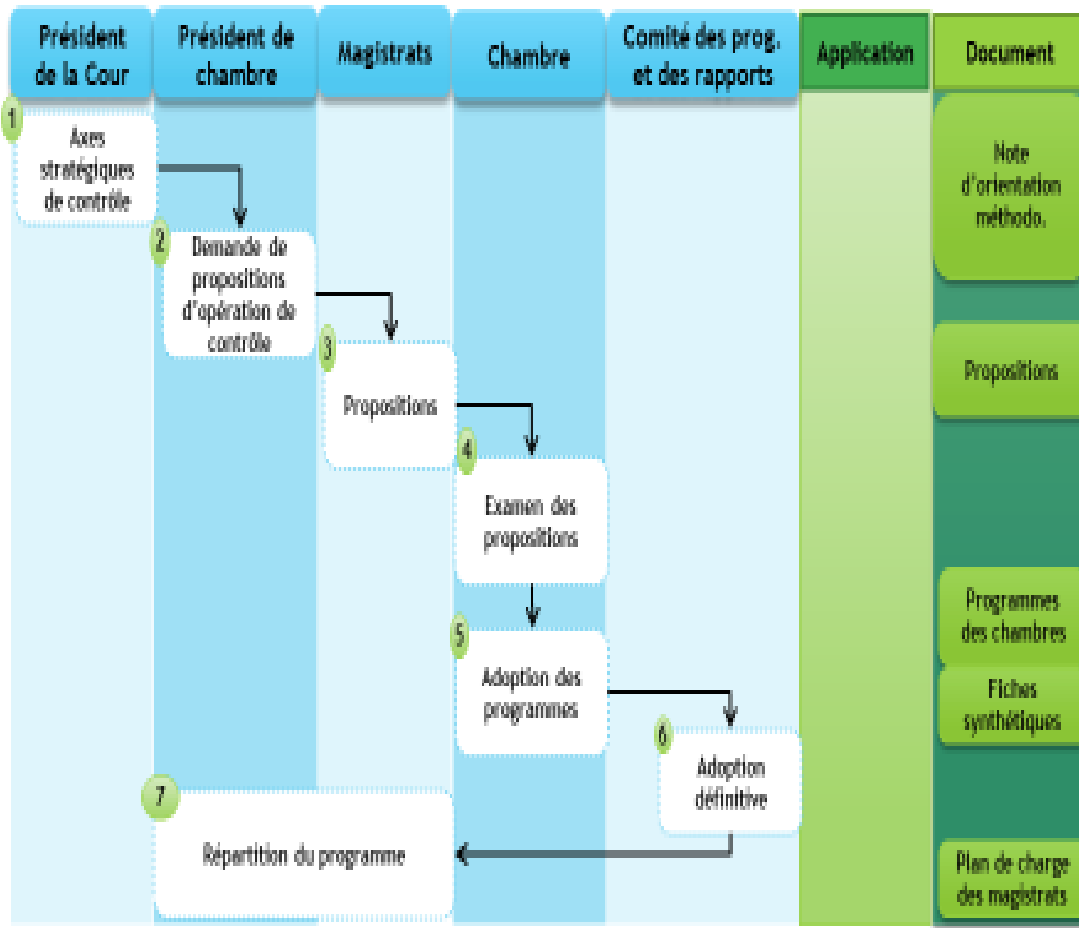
| Président de la Cour | Président de chambre | Magistrats | Chambre | Comité des prog. et des rapports | Application | Document |
|---|---|---|---|---|---|---|

1 Axes stratégiques de contrôle

2 Demande de propositions d'opération de contrôle

3 Propositions

4 Examen des propositions

5 Adoption des programmes

6 Adoption définitive

7 Répartition du programme

Note d'orientation méthodo.

Propositions

Programmes des chambres

Fiches synthétiques

Plan de charge des magistrats